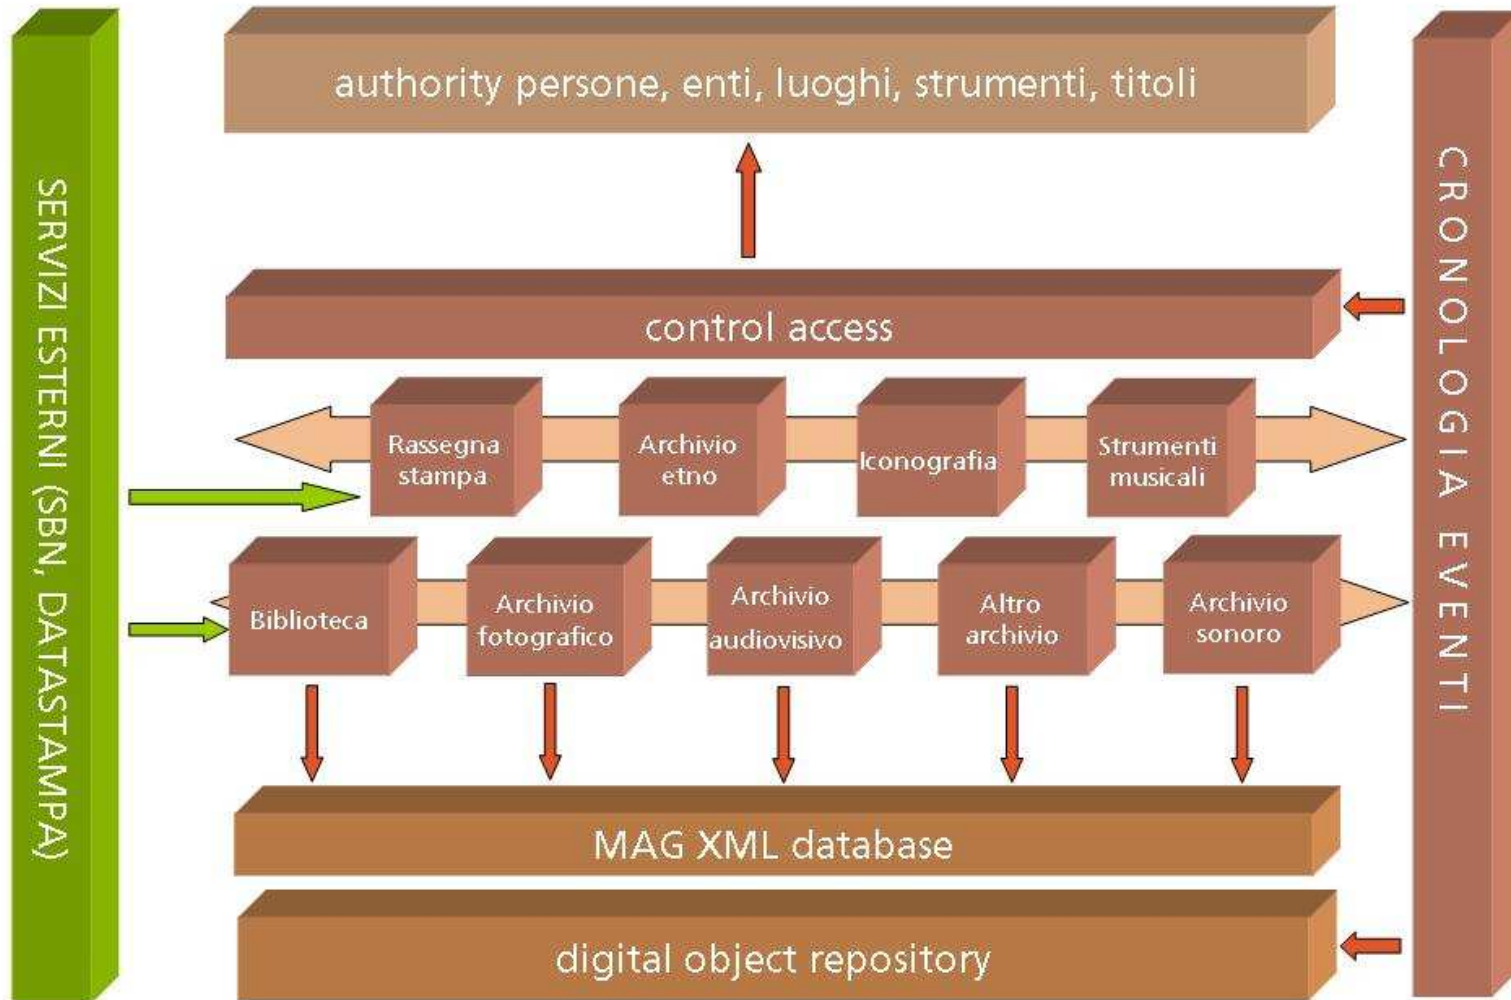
SERVIZI ESTERNI (SBN, DATASTAMPA)

authority persone, enti, luoghi, strumenti, titoli

control access

Rassegna stampa

Archivio etno

Iconografia

Strumenti musicali

Biblioteca

Archivio fotografico

Archivio audiovisivo

Altro archivio

Archivio sonoro

MAG XML database

digital object repository

CRONOLOGIA EVENTI